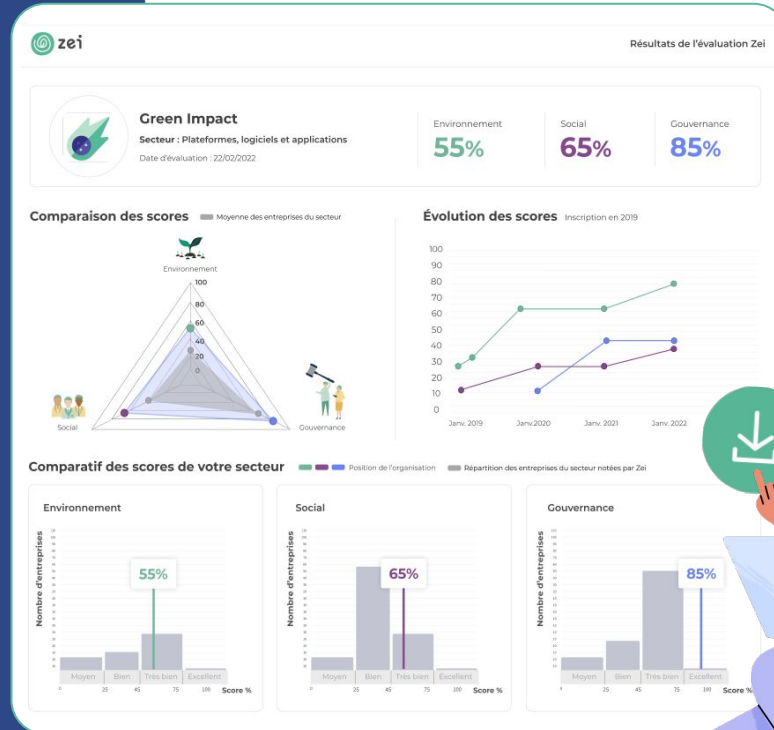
zei

Résultats de l'évaluation Zei

Green Impact

Secteur : Plateformes, logiciels et applications

Date d'évaluation : 22/02/2022

Environnement
55%

Social
65%

Gouvernance
85%

Comparaison des scores
Moyenne des entreprises du secteur

Environnement
100
80
60
40
20
0
Social
Gouvernance

Évolution des scores
Inscription en 2019

100
90
80
70
60
50
40
30
20
10
0
Janv. 2019
Janv.2020
Janv. 2021
Janv. 2022

Comparatif des scores de votre secteur
Position de l'organisation
Répartition des entreprises du secteur notées par Zei

Environnement
Nombre d'entreprises
55%
Moyen
Bien
Très bien
Excellent
0
25
45
75
100
Score %

Social
Nombre d'entreprises
65%
Moyen
Bien
Très bien
Excellent
0
25
45
75
100
Score %

Gouvernance
Nombre d'entreprises
85%
Moyen
Bien
Très bien
Excellent
0
25
45
75
100
Score %